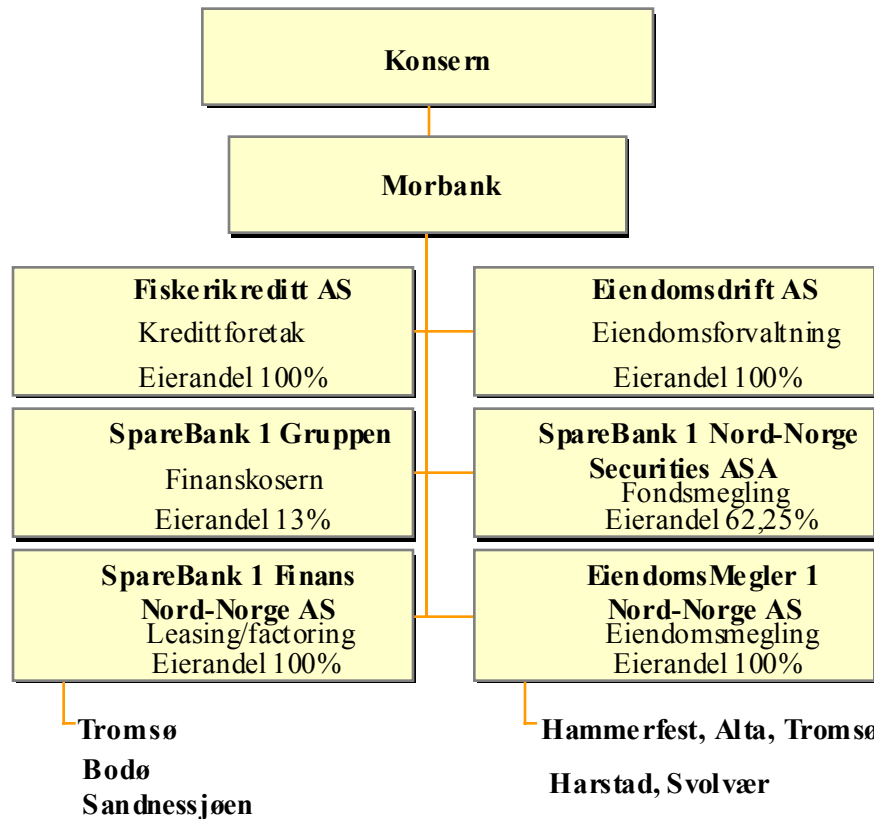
Konsern

Morbank

Fiskerikreditt AS
Kredittforetak
Eierandel 100%

Eiendomsdrift AS
Eiendomsforvaltning
Eierandel 100%

SpareBank 1 Gruppen
Finanskosern
Eierandel 13%

SpareBank 1 Nord-Norge Securities ASA
Fondsmegling
Eierandel 62,25%

SpareBank 1 Finans Nord-Norge AS
Leasing/factoring
Eierandel 100%

EiendomsMegler 1 Nord-Norge AS
Eiendomsmegling
Eierandel 100%

Tromsø
Bodø
Sandnessjøen

Hammerfest, Alta, Tromsø
Harstad, Svolvær